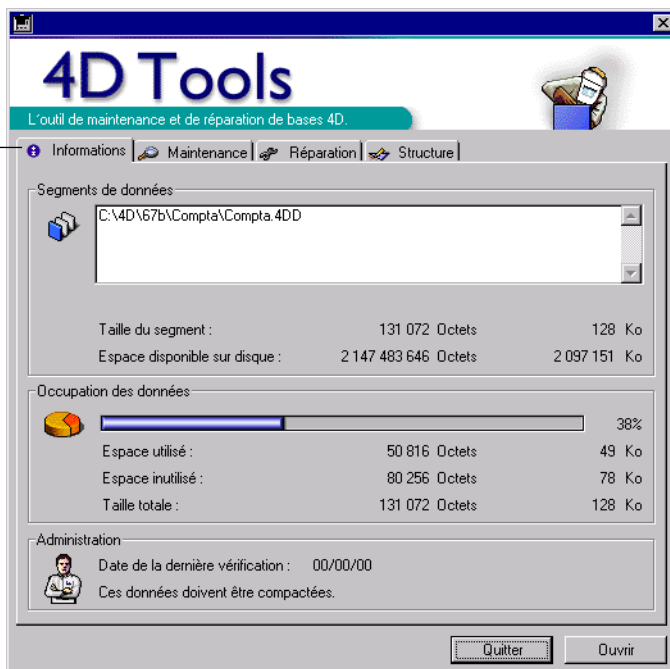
4D Tools

L'outil de maintenance et de réparation de bases 4D.

Informations | Maintenance | Réparation | Structure

Segments de données

C:\4D\67b\Compta\Compta.4DD

| | | |
|---|---|---|
| Taille du segment : | 131 072 Octets | 128 Ko |
| Espace disponible sur disque : | 2 147 483 646 Octets | 2 097 151 Ko |

Occupation des données

38%

| | | |
|---|---|---|
| Espace utilisé : | 50 816 Octets | 49 Ko |
| Espace inutilisé : | 80 256 Octets | 78 Ko |
| Taille totale : | 131 072 Octets | 128 Ko |

Administration

Date de la dernière vérification : 00/00/00

Ces données doivent être compactées.

Quitter

Ouvrir